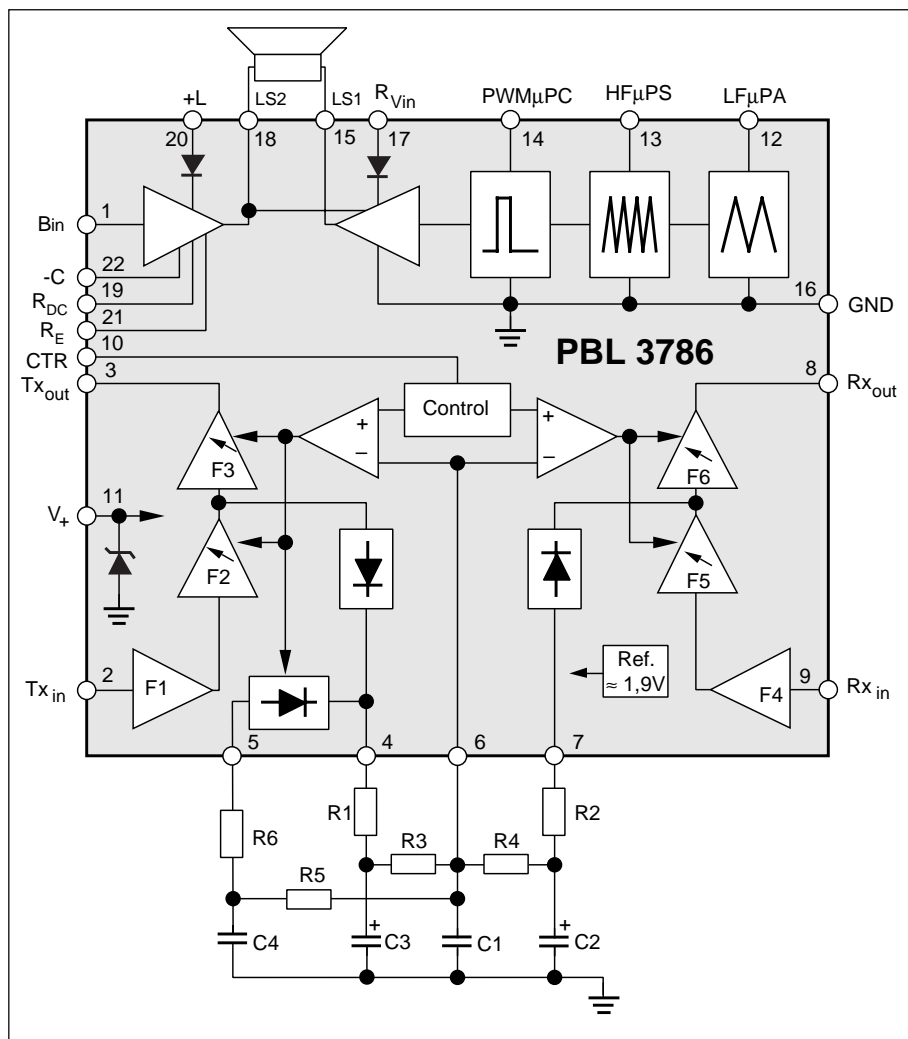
+L
LS2
LS1
$R_{Vin}$
PWMμPC
HFμPS
LFμPA
20
18
15
17
14
13
12
Bin
1
-C
22
$R_{DC}$
19
$R_E$
21
CTR
10
$Tx_{out}$
3
16
GND
PBL 3786
8
$Rx_{out}$
Control
+
–
+
–
F3
F6
$V_+$
11
F2
F5
Ref.
≈ 1,9V
2
$Tx_{in}$
F1
F4
9
$Rx_{in}$
5
4
6
7
R1
R2
R6
R3
R4
R5
C4
C3
C1
C2
+
+